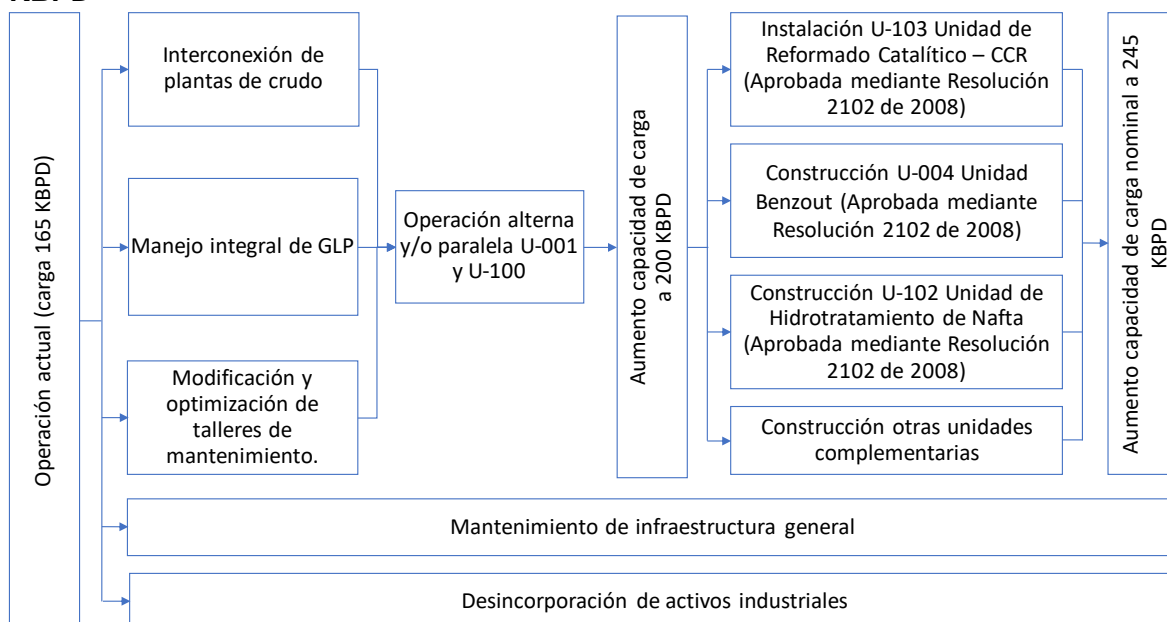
KBPD

Operación actual (carga 165 KBPD)

Interconexión de plantas de crudo

Manejo integral de GLP

Modificación y optimización de talleres de mantenimiento.

Operación alterna y/o paralela U-001 y U-100

Aumento capacidad de carga a 200 KBPD

Instalación U-103 Unidad de Reformado Catalítico – CCR (Aprobada mediante Resolución 2102 de 2008)

Construcción U-004 Unidad Benzout (Aprobada mediante Resolución 2102 de 2008)

Construcción U-102 Unidad de Hidrotratamiento de Nafta (Aprobada mediante Resolución 2102 de 2008)

Construcción otras unidades complementarias

Aumento capacidad de carga nominal a 245 KBPD

Mantenimiento de infraestructura general

Desincorporación de activos industriales